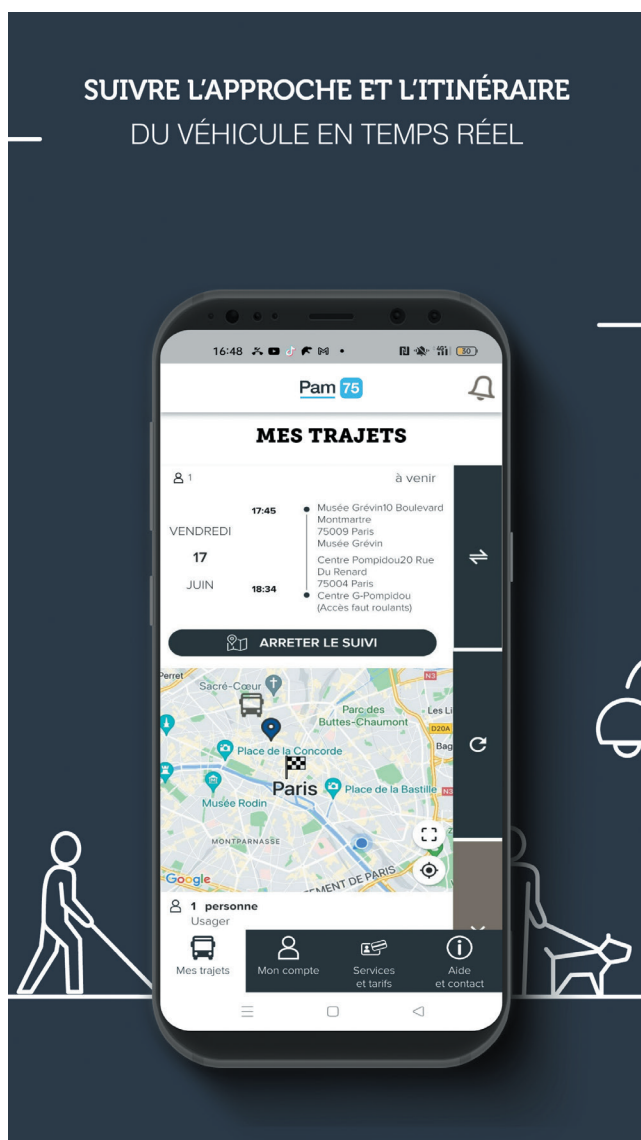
SUIVRE L'APPROCHE ET L'ITINÉRAIRE
DU VÉHICULE EN TEMPS RÉEL

16:48

30

Pam 75

MES TRAJETS

1

à venir

VENDREDI

17

JUIN

17:45

18:34

Musée Grévin10 Boulevard Montmartre
75009 Paris
Musée Grévin

Centre Pompidou20 Rue Du Renard
75004 Paris
Centre G-Pompidou
(Accès faut roulants)

ARRETER LE SUIVI

Perret

Sacré-Cœur

Parc des Buttes-Chaumont

Les L

N3

D20A

Bag

Place de la Concorde

Paris

Place de la Bastille

N3

Musée Rodin

MONTPARNASSE

Google

EMENT DE PARIS

1 personne
Usager

Mes trajets

Mon compte

Services et tarifs

Aide et contact